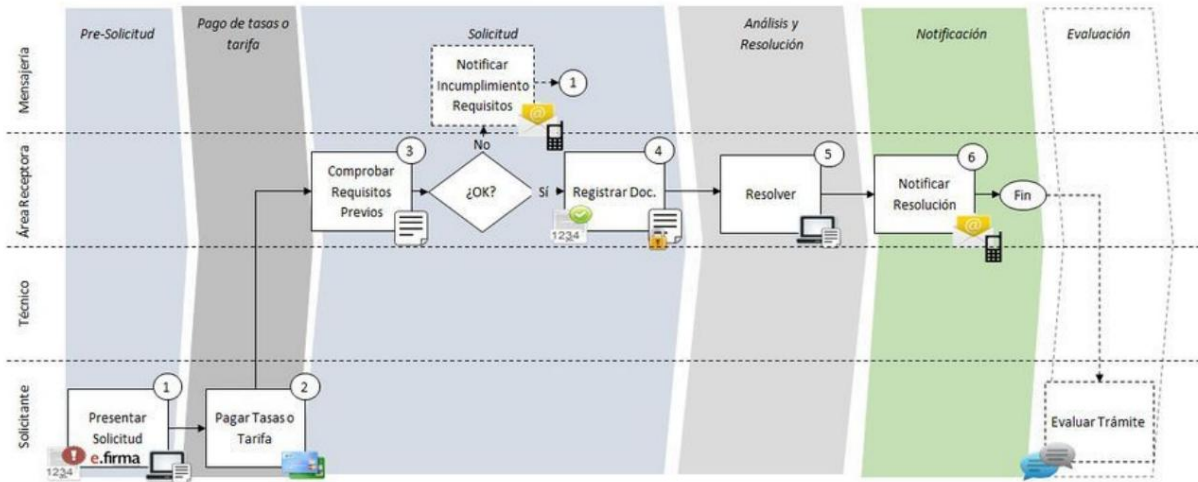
Pre-Solicitud

Pago de tasas o tarifa

Solicitud

Análisis y Resolución

Notificación

Evaluación

Mensajería

Área Receptora

Técnico

Solicitante

Notificar Incumplimiento Requisitos

1

No

Comprobar Requisitos Previos

3

¿OK?

Sí

Registrar Doc.

4

1234

Resolver

5

Notificar Resolución

6

Fin

Presentar Solicitud

1

e.firma

1234

Pagar Tasas o Tarifa

2

Evaluar Trámite